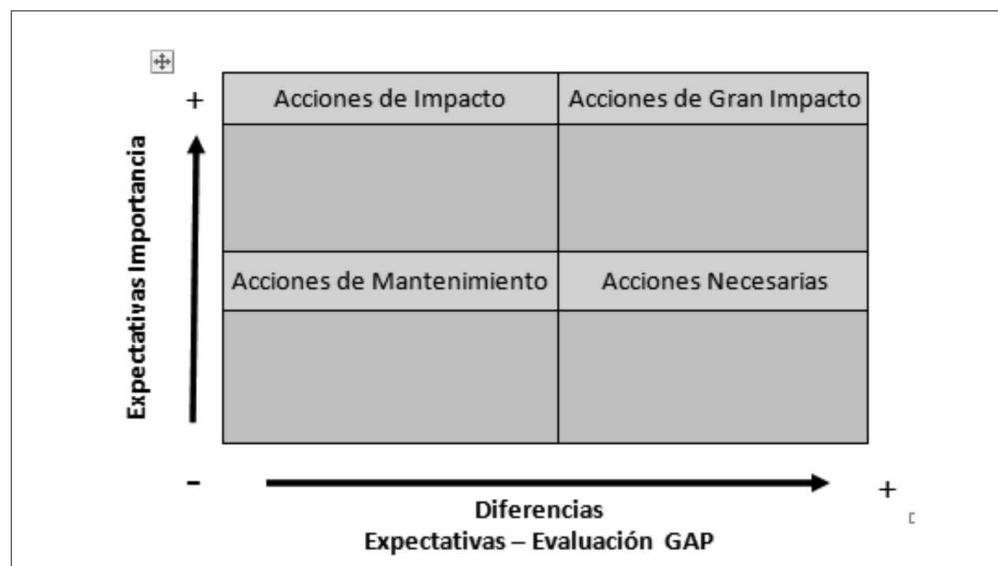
Expectativas Importancia

+

| Acciones de Impacto | Acciones de Gran Impacto |
|---|---|
| | |
| Acciones de Mantenimiento | Acciones Necesarias |
| | |

-

+

Diferencias
Expectativas – Evaluación GAP